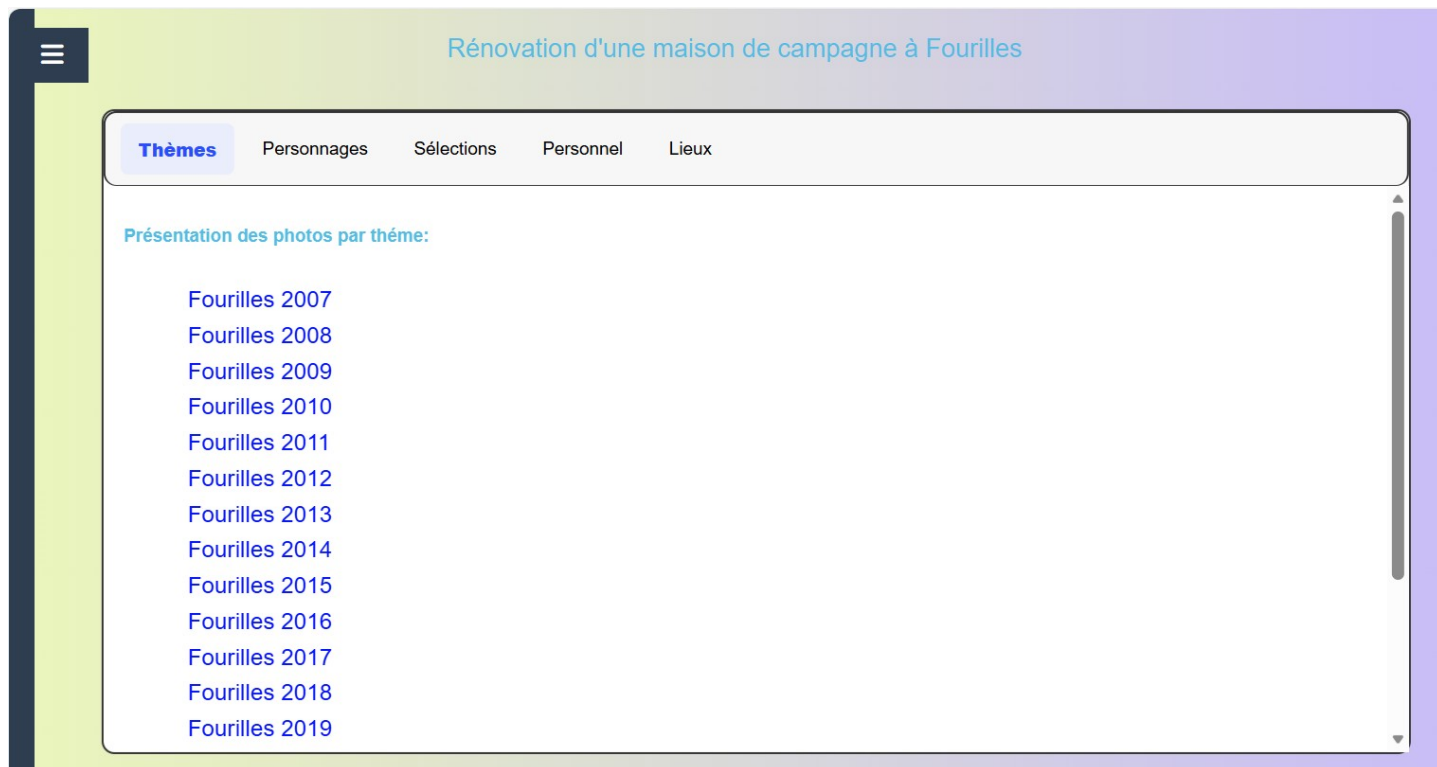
Rénovation d'une maison de campagne à Fourilles

Thèmes Personnages Sélections Personnel Lieux

Présentation des photos par théme:

Fourilles 2007
Fourilles 2008
Fourilles 2009
Fourilles 2010
Fourilles 2011
Fourilles 2012
Fourilles 2013
Fourilles 2014
Fourilles 2015
Fourilles 2016
Fourilles 2017
Fourilles 2018
Fourilles 2019